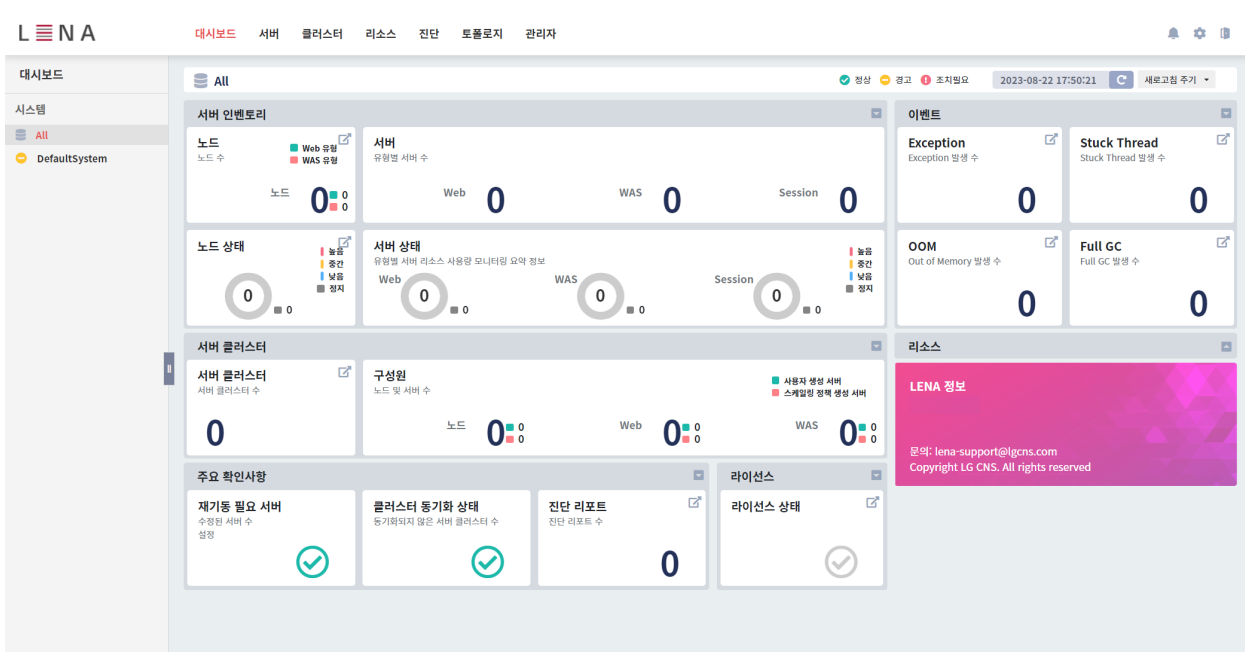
LENA

대시보드 서버 클러스터 리소스 진단 토폴로지 관리자

대시보드

시스템

All

DefaultSystem

All

정상 경고 조치필요 2023-08-22 17:50:21 새로고침 주기

서버 인벤토리

노드
노드 수
Web 유형
WAS 유형
노드 0 0 0

서버
유형별 서버 수
Web 0 WAS 0 Session 0

노드 상태
높음
중간
낮음
정지
0 0

서버 상태
유형별 서버 리소스 사용량 모니터링 요약 정보
높음
중간
낮음
정지
Web 0 0
WAS 0 0
Session 0 0

이벤트

Exception
Exception 발생 수
0

Stuck Thread
Stuck Thread 발생 수
0

OOM
Out of Memory 발생 수
0

Full GC
Full GC 발생 수
0

서버 클러스터

서버 클러스터
서버 클러스터 수
0

구성원
노드 및 서버 수
사용자 생성 서버
스케일링 정책 생성 서버
노드 0 0 0
Web 0 0 0
WAS 0 0 0

리소스

LENA 정보

문의: lena-support@lgcns.com
Copyright LG CNS. All rights reserved

주요 확인사항

재기동 필요 서버
수정된 서버 수
설정

클러스터 동기화 상태
동기화되지 않은 서버 클러스터 수

진단 리포트
진단 리포트 수
0

라이선스

라이선스 상태